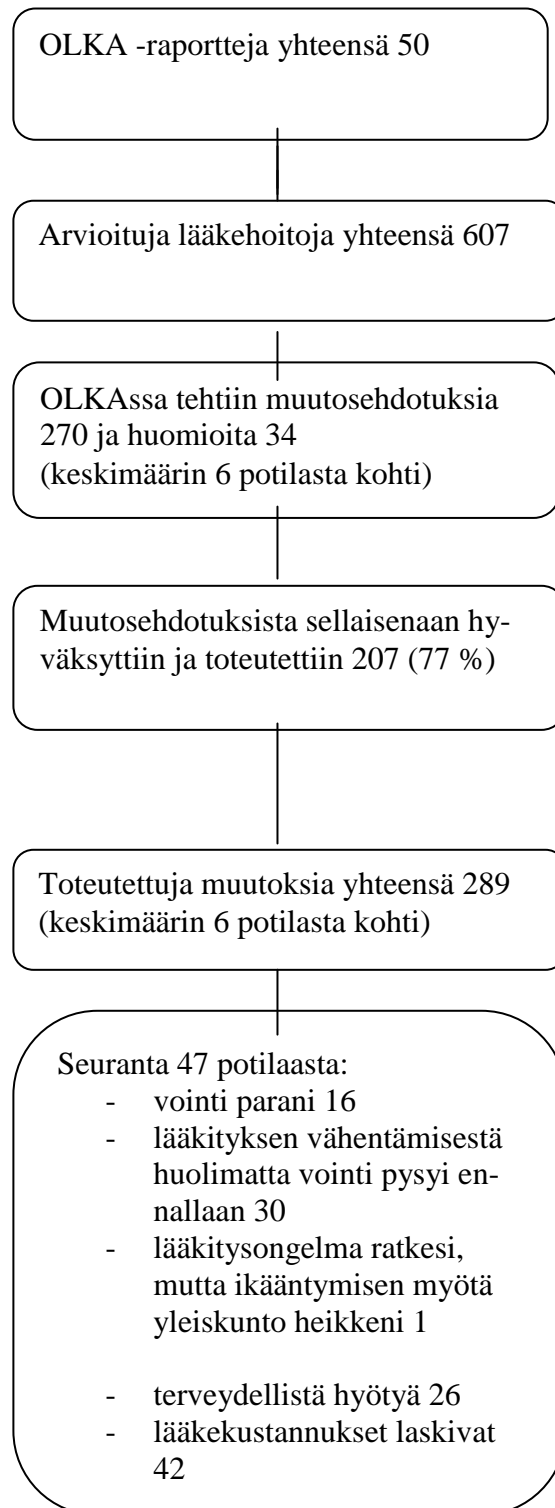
OLKA -raportteja yhteensä 50

Arvioituja lääkehoitoja yhteensä 607

OLKAssa tehtiin muutosehdotuksia 270 ja huomioita 34 (keskimäärin 6 potilasta kohti)

Muutosehdotuksista sellaisenaan hyväksyttiin ja toteutettiin 207 (77 %)

Toteutettuja muutoksia yhteensä 289 (keskimäärin 6 potilasta kohti)

Seuranta 47 potilaasta:
- vointi parani 16
- lääkityksen vähentämisestä huolimatta vointi pysyi ennallaan 30
- lääkitysongelma ratkesi, mutta ikääntymisen myötä yleiskunto heikkeni 1

- terveydellistä hyötyä 26
- lääkekustannukset laskivat 42